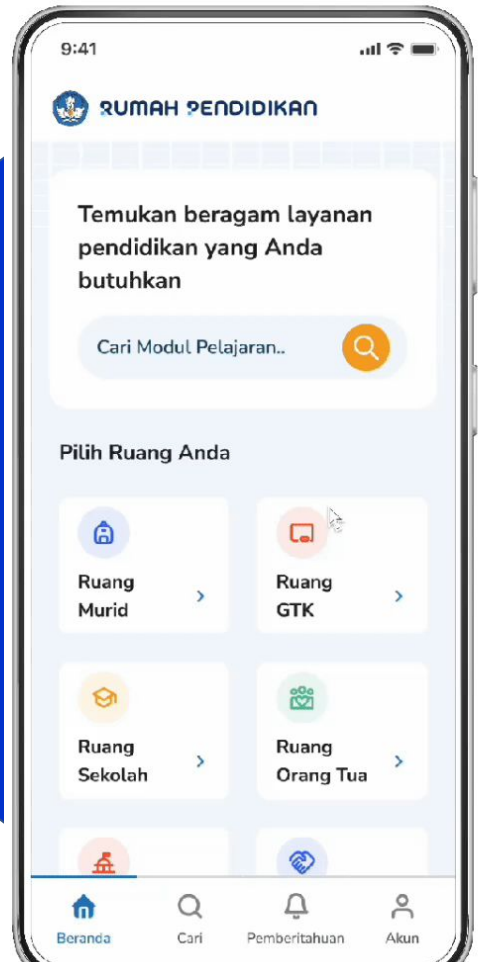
9:41

RUMAH PENDIDIKAN

Temukan beragam layanan pendidikan yang Anda butuhkan

Cari Modul Pelajaran..

Pilih Ruang Anda

Ruang Murid

Ruang GTK

Ruang Sekolah

Ruang Orang Tua

Beranda
Cari
Pemberitahuan
Akun